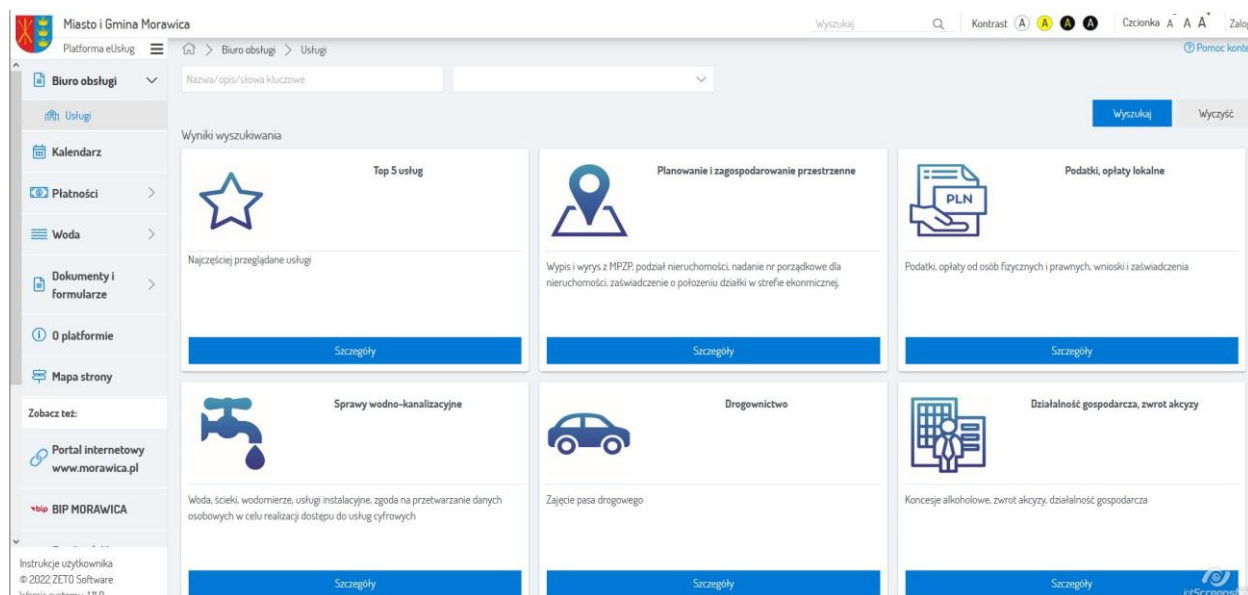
Miasto i Gmina Morawica

Wyszukaj

Kontrast A A A A

Czcionka A A A

Zalo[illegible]

Platforma eUsług

Biuro obsługi > Usługi

Pomoc konte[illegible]

Biuro obsługi

Usługi

Kalendarz

Płatności

Woda

Dokumenty i formularze

O platformie

Mapa strony

Zobacz też:

Portal internetowy www.morawica.pl

bip BIP MORAWICA

Instrukcje użytkownika
© 2022 ZETO Software
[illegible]

Nazwa/opis/słowa kluczowe

Wyszukaj

Wyczyść

Wyniki wyszukiwania

Top 5 usług

Najczęściej przeglądane usługi

Szczegóły

Planowanie i zagospodarowanie przestrzenne

Wypis i wyrys z MPZP, podział nieruchomości, nadanie nr porządkowe dla nieruchomości, zaświadczenie o położeniu działki w strefie ekonomicznej.

Szczegóły

PLN

Podatki, opłaty lokalne

Podatki, opłaty od osób fizycznych i prawnych, wnioski i zaświadczenia

Szczegóły

Sprawy wodno-kanalizacyjne

Woda, ścieki, wodomierze, usługi instalacyjne, zgoda na przetwarzanie danych osobowych w celu realizacji dostępu do usług cyfrowych

Szczegóły

Drogownictwo

Zajęcie pasa drogowego

Szczegóły

Działalność gospodarcza, zwrot akcyzy

Koncesje alkoholowe, zwrot akcyzy, działalność gospodarcza

Szczegóły

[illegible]Screensh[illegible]